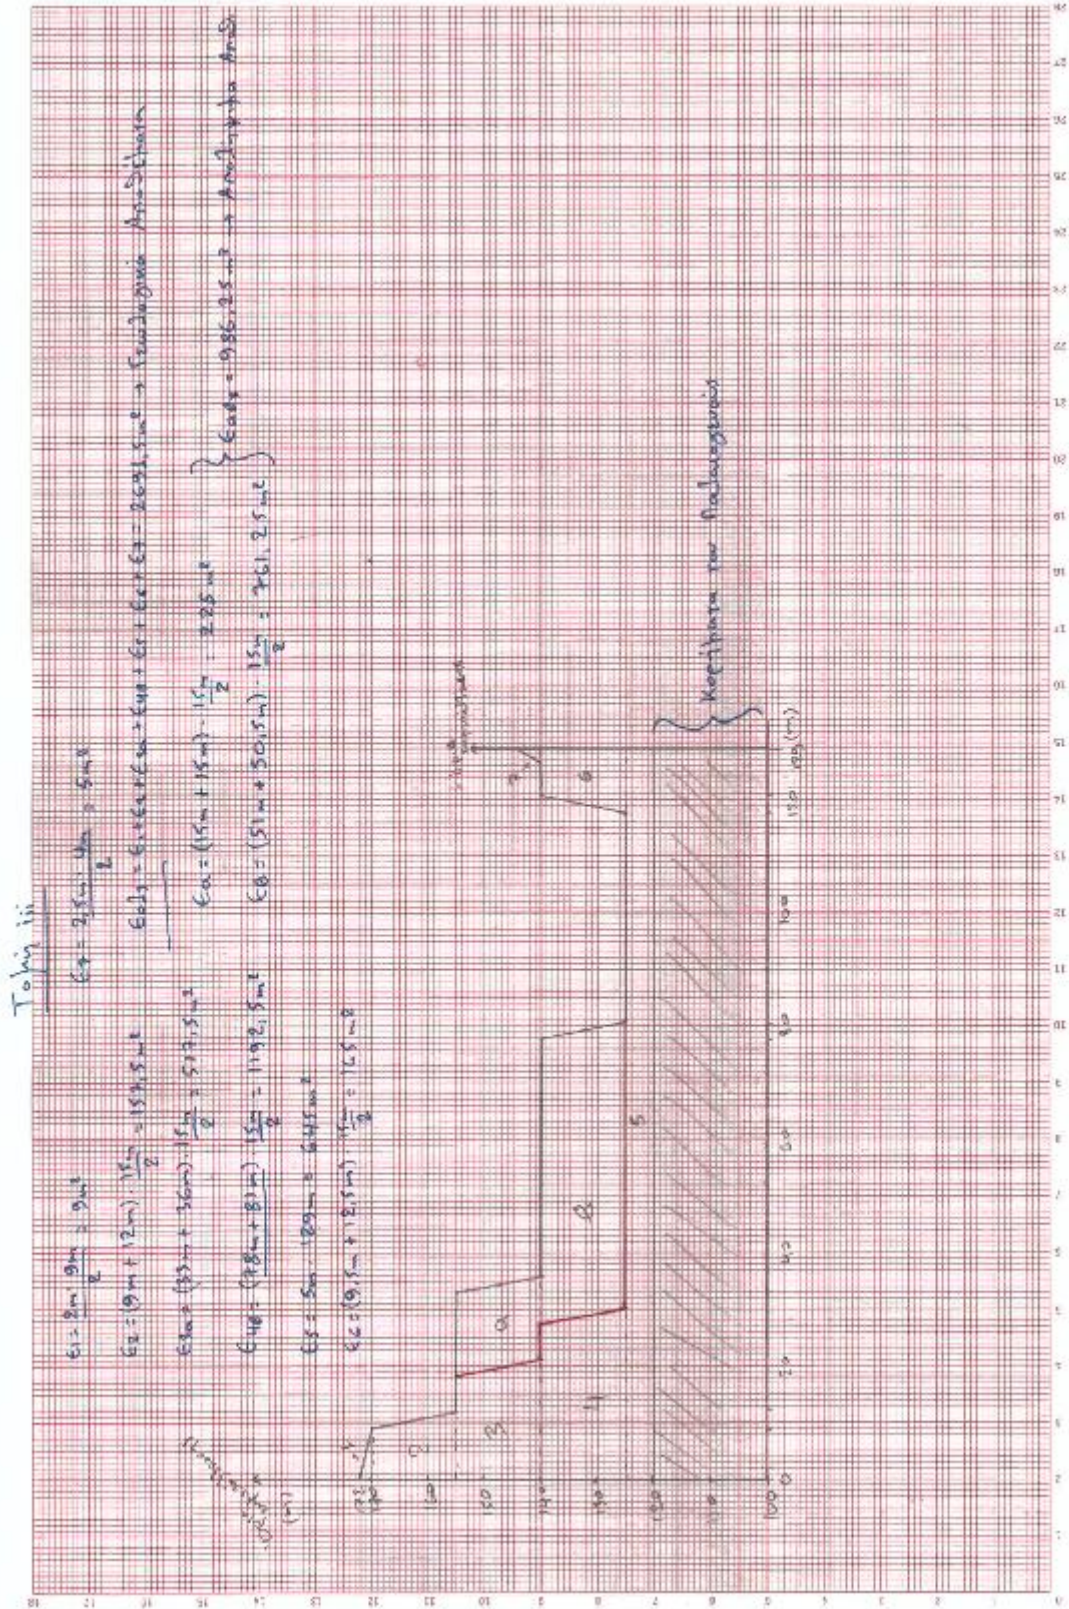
Τομή iii

$E_1 = \frac{3m \cdot 9m}{2} = 9m^2$

$E_2 = (9m + 12m) \cdot \frac{15m}{2} = 157,5m^2$

$E_{3A} = (33m + 36m) \cdot \frac{15m}{2} = 517,5m^2$

$E_{4B} = (78m + 81m) \cdot \frac{15m}{2} = 1192,5m^2$

$E_5 = 5m \cdot 129m = 645m^2$

$E_6 = (9,5m + 12,5m) \cdot \frac{15m}{2} = 165m^2$

$E_7 = \frac{2,5m \cdot 4m}{2} = 5m^2$

$E_{ολ} = E_1 + E_2 + E_{3A} + E_{4B} + E_5 + E_6 + E_7 = 2691,5m^2$ → Γεωλογικά Αποδεκτά

$E_A = (15m + 15m) \cdot \frac{15m}{2} = 225m^2$

$E_B = (51m + 50,5m) \cdot \frac{15m}{2} = 761,25m^2$

$E_{ολ} = 986,25m^2$ → Αποληπτέα Απόθ.

Κορίτσια του Ρουλμανίου

Υψόμετρο (m)

1

2

3

4

5

6

7

100

110

120

130

140

150

160

0

20

40

60

80

100

120

140

160

180 (m)